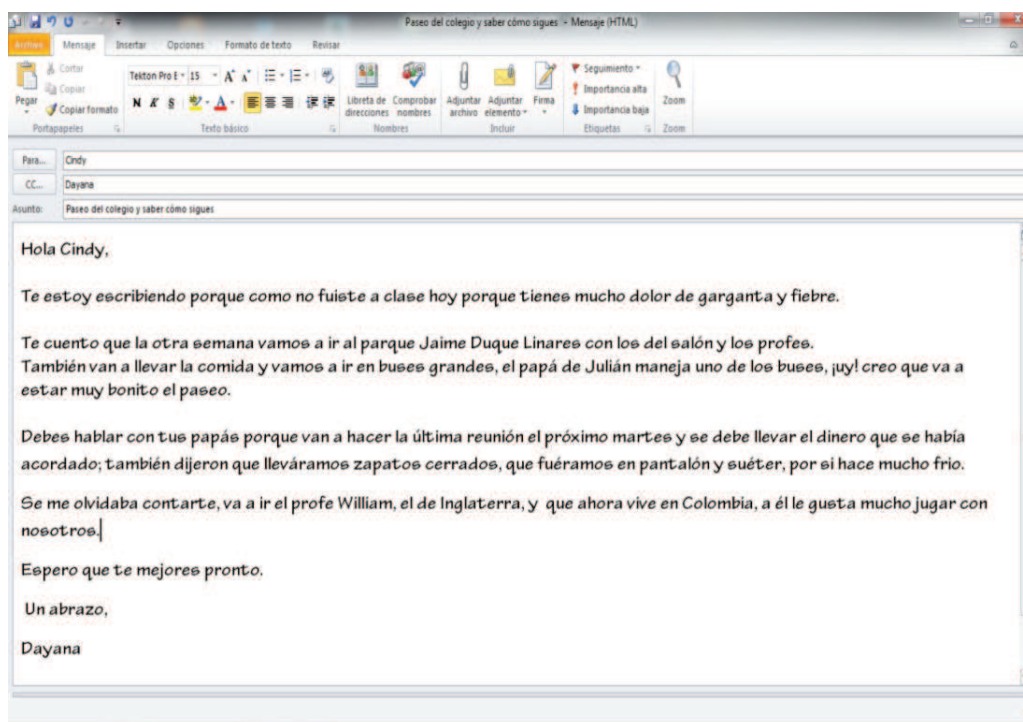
Paseo del colegio y saber cómo sigues - Mensaje (HTML)

Archivo Mensaje Insertar Opciones Formato de texto Revisar

Pegar Cortar Copiar Copiar formato Portapapeles

Tekton Pro E 15 N K S Texto básico

Libreta de direcciones Comprobar nombres Nombres

Adjuntar archivo Adjuntar elemento Firma Incluir

Seguimiento Importancia alta Importancia baja Etiquetas

Zoom Zoom

Para... Cindy

CC... Dayana

Asunto: Paseo del colegio y saber cómo sigues

Hola Cindy,

Te estoy escribiendo porque como no fuiste a clase hoy porque tienes mucho dolor de garganta y fiebre.

Te cuento que la otra semana vamos a ir al parque Jaime Duque Linares con los del salón y los profes.
También van a llevar la comida y vamos a ir en buses grandes, el papá de Julián maneja uno de los buses, ¡uy! creo que va a estar muy bonito el paseo.

Debes hablar con tus papás porque van a hacer la última reunión el próximo martes y se debe llevar el dinero que se había acordado; también dijeron que lleváramos zapatos cerrados, que fuéramos en pantalón y suéter, por si hace mucho frio.

Se me olvidaba contarte, va a ir el profe William, el de Inglaterra, y que ahora vive en Colombia, a él le gusta mucho jugar con nosotros.

Espero que te mejores pronto.

Un abrazo,

Dayana